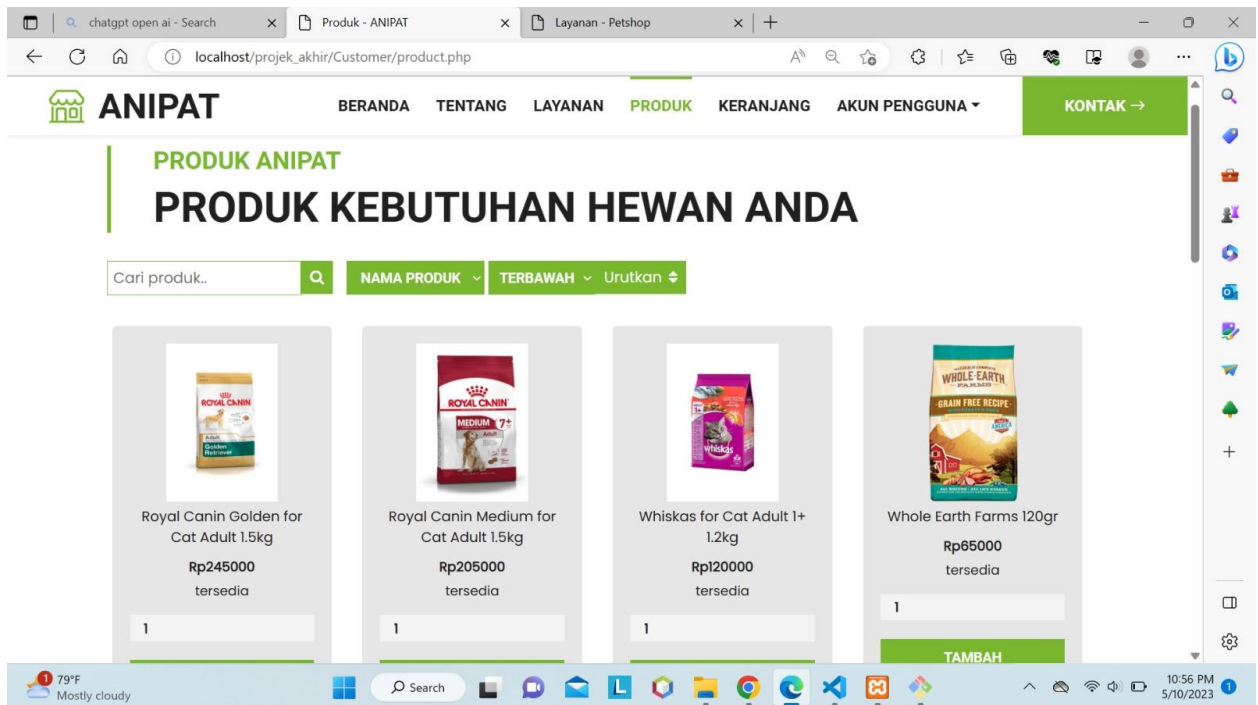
chatgpt open ai - Search
Produk - ANIPAT
Layanan - Petshop

localhost/projek_akhir/Customer/product.php

ANIPAT

BERANDA TENTANG LAYANAN PRODUK KERANJANG AKUN PENGGUNA ▾

KONTAK →

PRODUK ANIPAT

PRODUK KEBUTUHAN HEWAN ANDA

Cari produk..

NAMA PRODUK ⌄ TERBAWAH ⌄ Urutkan ⇕

ROYAL CANIN Golden Retriever

Royal Canin Golden for Cat Adult 1.5kg

Rp245000

tersedia

1

ROYAL CANIN MEDIUM 7+

Royal Canin Medium for Cat Adult 1.5kg

Rp205000

tersedia

1

whiskas

Whiskas for Cat Adult 1+ 1.2kg

Rp120000

tersedia

1

WHOLE EARTH FARMS GRAIN FREE RECIPE

Whole Earth Farms 120gr

Rp65000

tersedia

1

TAMBAH

79°F
Mostly cloudy

Search

10:56 PM
5/10/2023